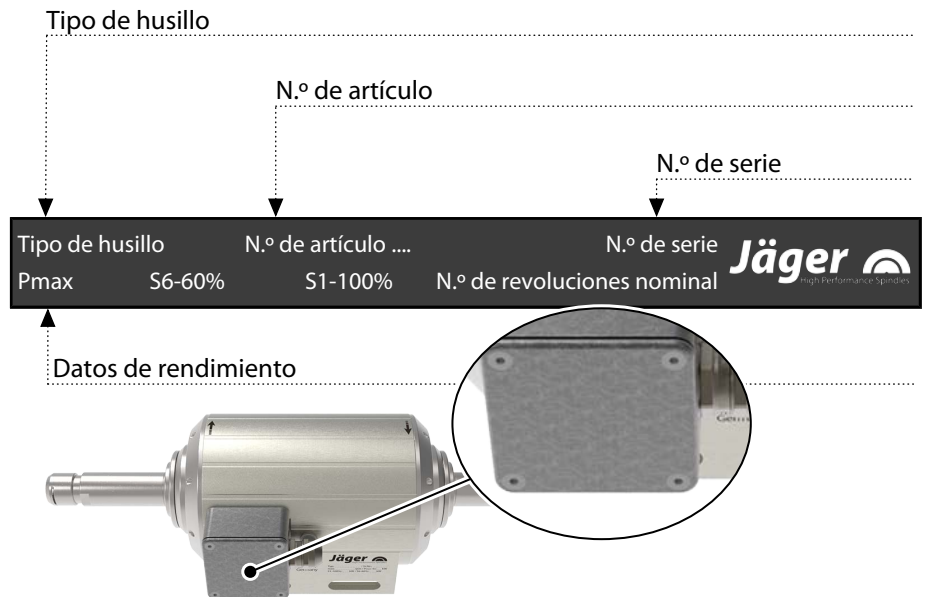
Tipo de husillo

N.º de artículo

N.º de serie

Tipo de husillo N.º de artículo .... N.º de serie

Pmax S6-60% S1-100% N.º de revoluciones nominal

Jäger High Performance Spindles

Datos de rendimiento

Jäger